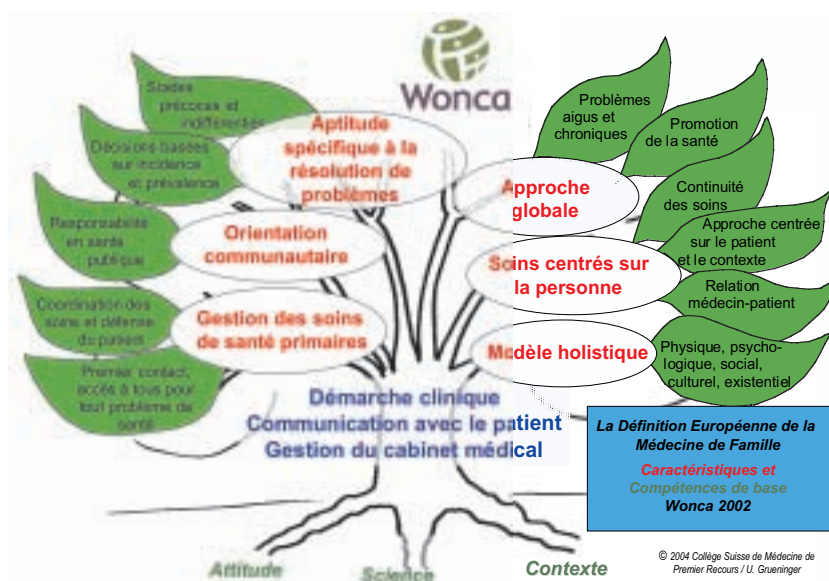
Wonca

Stades précoces et indifférenciés

Décisions basées sur incidence et prévalence

Responsabilité en santé publique

Coordination des soins et défense du patient

Premier contact, accès à tous pour tout problème de santé

Aptitude spécifique à la résolution de problèmes

Orientation communautaire

Gestion des soins de santé primaires

Approche globale

Soins centrés sur la personne

Modèle holistique

Problèmes aigus et chroniques

Promotion de la santé

Continuité des soins

Approche centrée sur le patient et le contexte

Relation médecin-patient

Physique, psychologique, social, culturel, existentiel

Démarche clinique
Communication avec le patient
Gestion du cabinet médical

La Définition Européenne de la Médecine de Famille
Caractéristiques et Compétences de base
Wonca 2002

Attitude
Science
Contexte

© 2004 Collège Suisse de Médecine de Premier Recours / U. Grueninger